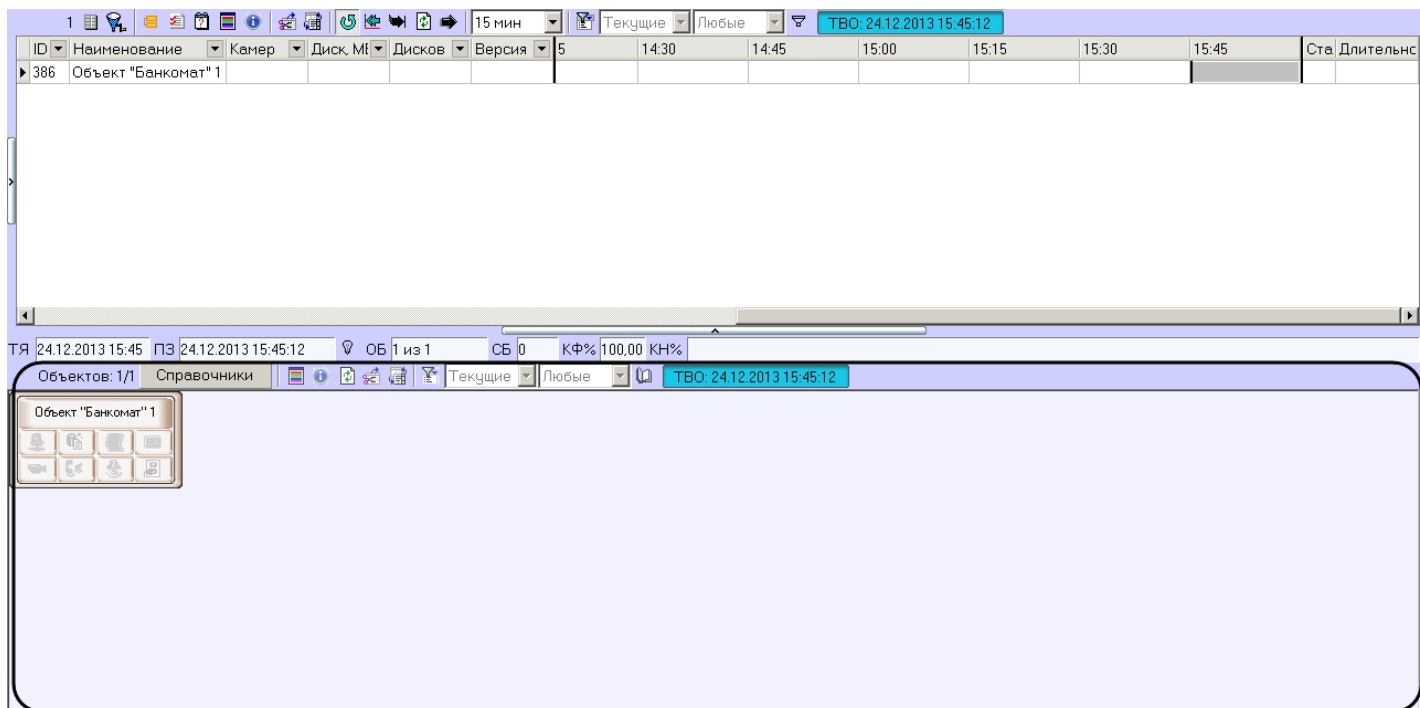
1 15 мин Текущие Любые ТВО: 24.12.2013 15:45:12

| ID | Наименование | Камер | Диск, МЕ | Дисков | Версия | 5 | 14:30 | 14:45 | 15:00 | 15:15 | 15:30 | 15:45 | Ста | Длительнс |
|---|---|---|---|---|---|---|---|---|---|---|---|---|---|---|
| 386 | Объект "Банкомат" 1 | | | | | | | | | | | | | |

ТЯ 24.12.2013 15:45 ПЗ 24.12.2013 15:45:12 ОБ 1 из 1 СБ 0 КФ% 100,00 КН%

Объектов: 1/1 Справочники Текущие Любые ТВО: 24.12.2013 15:45:12

Объект "Банкомат" 1